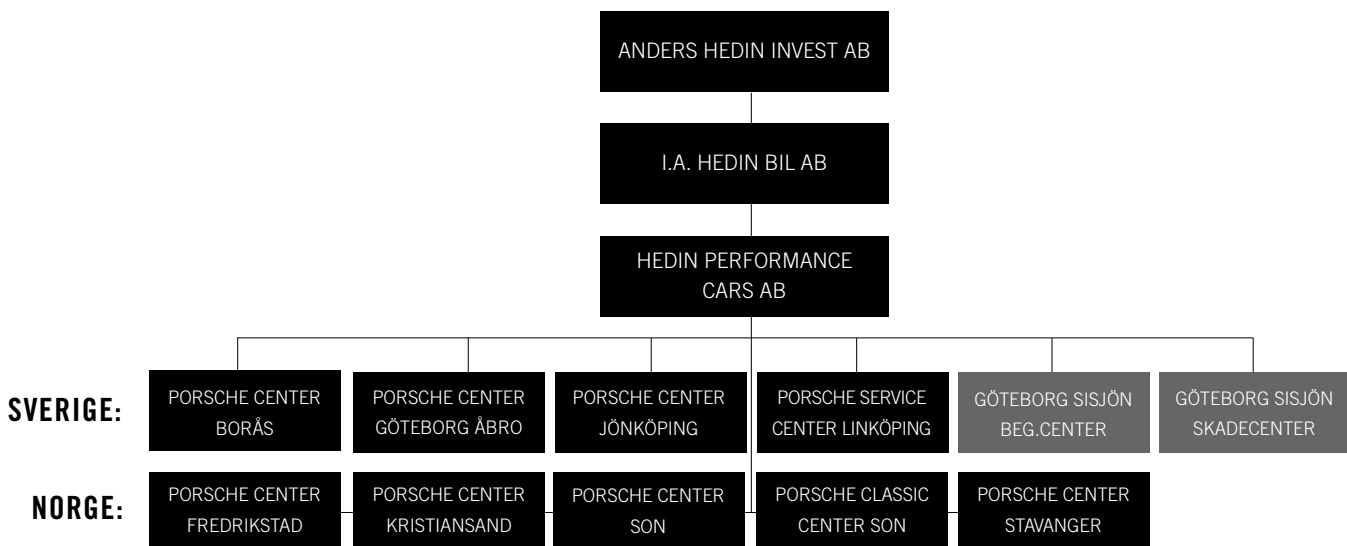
ANDERS HEDIN INVEST AB

I.A. HEDIN BIL AB

HEDIN PERFORMANCE CARS AB

SVERIGE:

PORSCHE CENTER BORÅS

PORSCHE CENTER GÖTEBORG ÅBRO

PORSCHE CENTER JÖNKÖPING

PORSCHE SERVICE CENTER LINKÖPING

GÖTEBORG SISJÖN BEG.CENTER

GÖTEBORG SISJÖN SKADECENTER

NORGE:

PORSCHE CENTER FREDRIKSTAD

PORSCHE CENTER KRISTIANSAND

PORSCHE CENTER SON

PORSCHE CLASSIC CENTER SON

PORSCHE CENTER STAVANGER